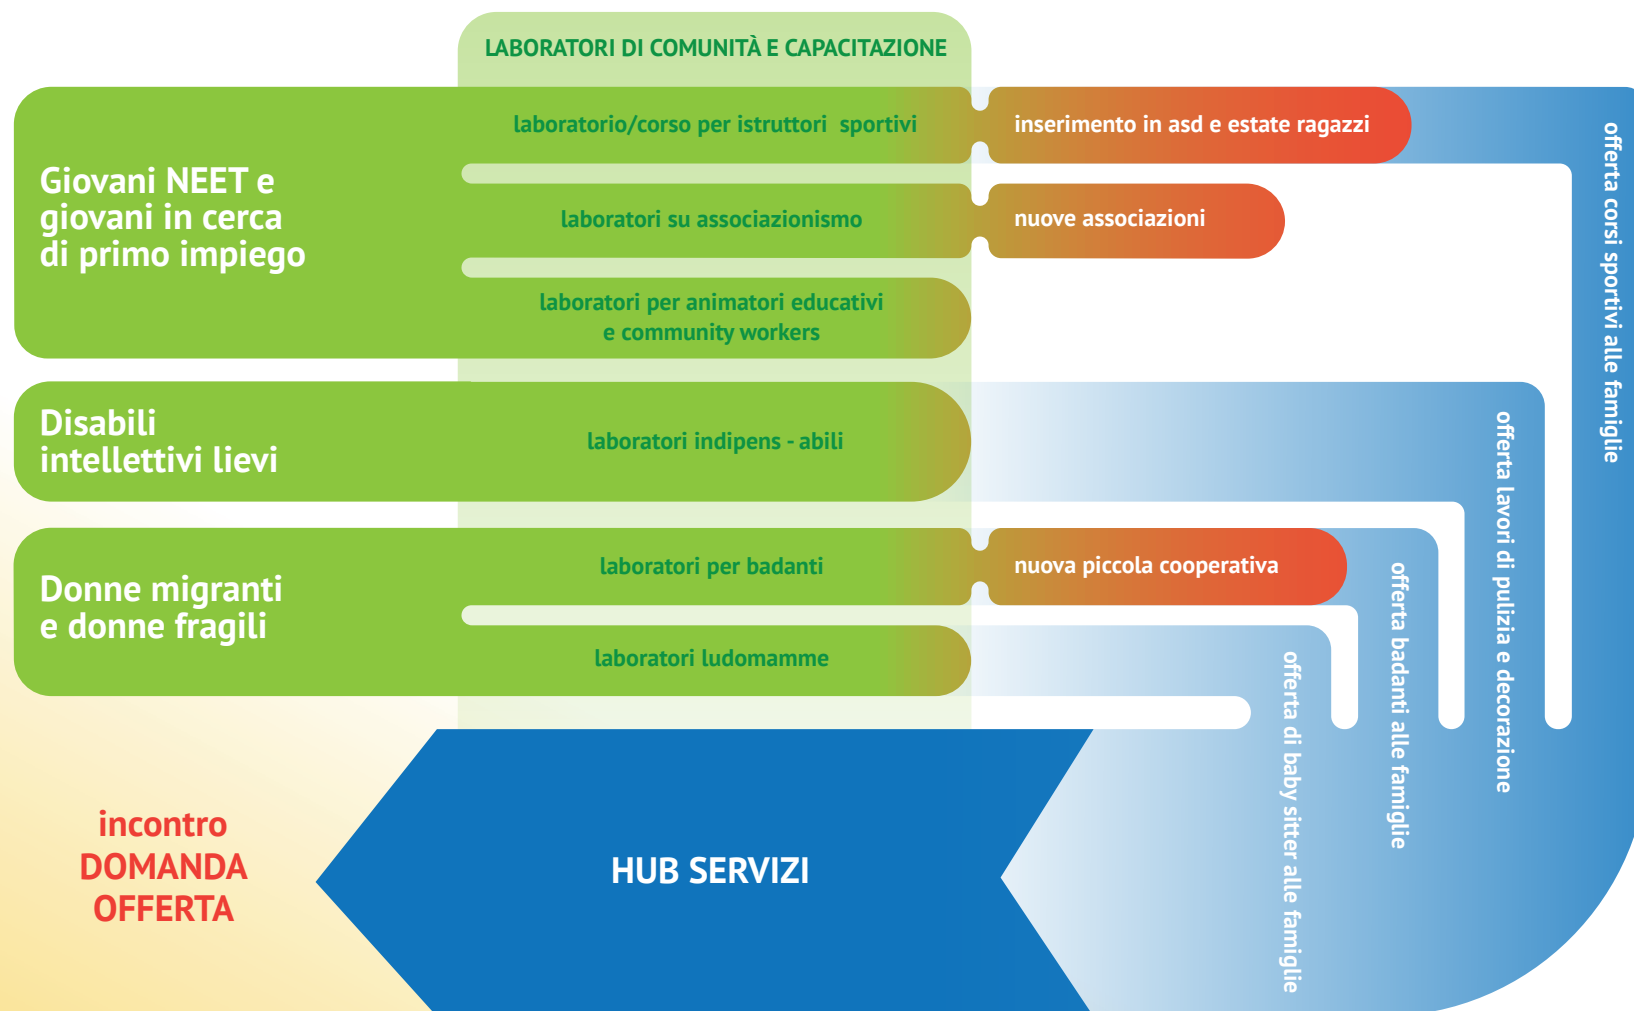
LABORATORI DI COMUNITÀ E CAPACITAZIONE

Giovani NEET e giovani in cerca di primo impiego

laboratorio/corso per istruttori sportivi

inserimento in asd e estate ragazzi

laboratori su associazionismo

nuove associazioni

laboratori per animatori educativi e community workers

Disabili intellettivi lievi

laboratori indipens - abili

Donne migranti e donne fragili

laboratori per badanti

nuova piccola cooperativa

laboratori ludomamme

offerta corsi sportivi alle famiglie

offerta lavori di pulizia e decorazione

offerta badanti alle famiglie

offerta di baby sitter alle famiglie

incontro DOMANDA OFFERTA

HUB SERVIZI